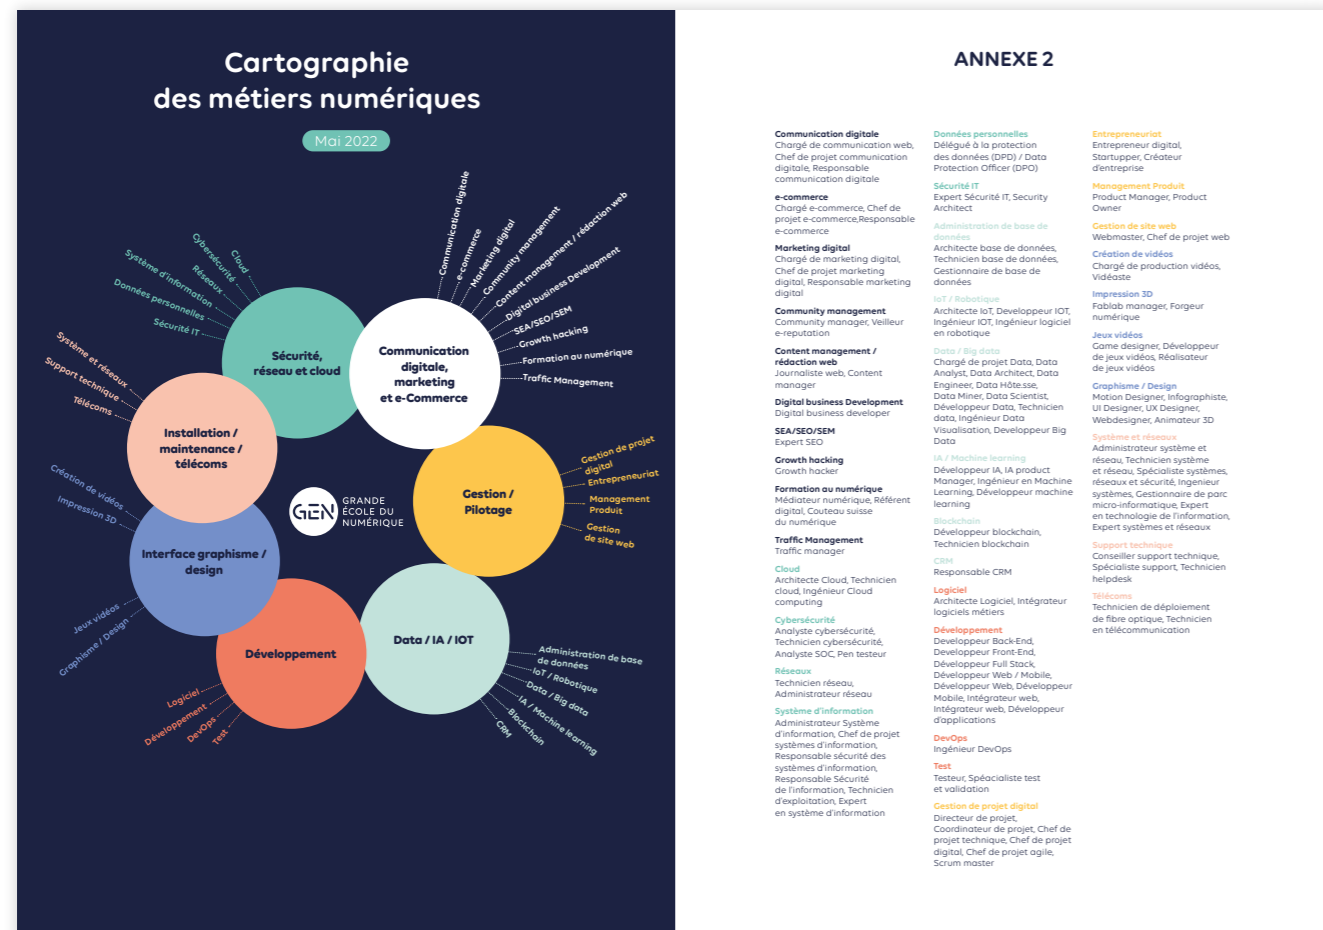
Cartographie des métiers numériques

Mai 2022

Sécurité, réseau et cloud

Cloud
Cybersécurité
Réseaux
Système d'information
Données personnelles
Sécurité IT

Communication digitale, marketing et e-Commerce

Communication digitale
e-commerce
Marketing digital
Community management
Content management / rédaction web
Digital business Development
SEA/SEO/SEM
Growth hacking
Formation au numérique
Traffic Management

Installation / maintenance / télécoms

Système et réseaux
Support technique
Télécoms

Gestion / Pilotage

Gestion de projet digital
Entrepreneuriat
Management Produit
Gestion de site web

GEN GRANDE ÉCOLE DU NUMÉRIQUE

Interface graphisme / design

Création de vidéos
Impression 3D
Jeux vidéos
Graphisme / Design

Développement

Logiciel
Développement
DevOps
Test

Data / IA / IOT

Administration de base de données
IoT / Robotique
Data / Big data
IA / Machine learning
Blockchain
CRM

ANNEXE 2

Communication digitale
Chargé de communication web, Chef de projet communication digitale, Responsable communication digitale

e-commerce
Chargé e-commerce, Chef de projet e-commerce,Responsable e-commerce

Marketing digital
Chargé de marketing digital, Chef de projet marketing digital, Responsable marketing digital

Community management
Community manager, Veilleur e-reputation

Content management / rédaction web
Journaliste web, Content manager

Digital business Development
Digital business developer

SEA/SEO/SEM
Expert SEO

Growth hacking
Growth hacker

Formation au numérique
Médiateur numérique, Référent digital, Couteau suisse du numérique

Traffic Management
Traffic manager

Cloud
Architecte Cloud, Technicien cloud, Ingénieur Cloud computing

Cybersécurité
Analyste cybersécurité, Technicien cybersécurité, Analyste SOC, Pen testeur

Réseaux
Technicien réseau, Administrateur réseau

Système d'information
Administrateur Système d'information, Chef de projet systèmes d'information, Responsable sécurité des systèmes d'information, Responsable Sécurité de l'information, Technicien d'exploitation, Expert en système d'information

Données personnelles
Délégué à la protection des données (DPD) / Data Protection Officer (DPO)

Sécurité IT
Expert Sécurité IT, Security Architect

Administration de base de données
Architecte base de données, Technicien base de données, Gestionnaire de base de données

IoT / Robotique
Architecte IoT, Developpeur IOT, Ingénieur IOT, Ingénieur logiciel en robotique

Data / Big data
Chargé de projet Data, Data Analyst, Data Architect, Data Engineer, Data Hôte.sse, Data Miner, Data Scientist, Développeur Data, Technicien data, Ingénieur Data Visualisation, Developpeur Big Data

IA / Machine learning
Développeur IA, IA product Manager, Ingénieur en Machine Learning, Développeur machine learning

Blockchain
Développeur blockchain, Technicien blockchain

CRM
Responsable CRM

Logiciel
Architecte Logiciel, Intégrateur logiciels métiers

Développement
Developpeur Back-End, Developpeur Front-End, Developpeur Full Stack, Développeur Web / Mobile, Développeur Web, Développeur Mobile, Intégrateur web, Intégrateur web, Développeur d'applications

DevOps
Ingénieur DevOps

Test
Testeur, Spécialiste test et validation

Gestion de projet digital
Directeur de projet, Coordinateur de projet, Chef de projet technique, Chef de projet digital, Chef de projet agile, Scrum master

Entrepreneuriat
Entrepreneur digital, Startuper, Créateur d'entreprise

Management Produit
Product Manager, Product Owner

Gestion de site web
Webmaster, Chef de projet web

Création de vidéos
Chargé de production vidéos, Vidéaste

Impression 3D
Fablab manager, Forgeur numérique

Jeux vidéos
Game designer, Développeur de jeux vidéos, Réalisateur de jeux vidéos

Graphisme / Design
Motion Designer, Infographiste, UI Designer, UX Designer, Webdesigner, Animateur 3D

Système et réseaux
Administrateur système et réseau, Technicien système et réseau, Spécialiste systèmes, réseaux et sécurité, Ingenieur systèmes, Gestionnaire de parc micro-informatique, Expert en technologie de l'information, Expert systèmes et réseaux

Support technique
Conseiller support technique, Spécialiste support, Technicien helpdesk

Télécoms
Technicien de déploiement de fibre optique, Technicien en télécommunication